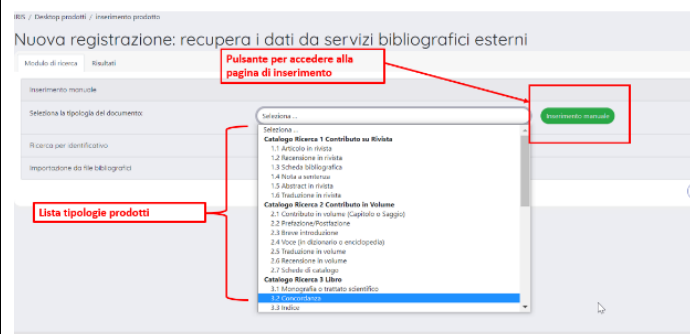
IRIS / Desktop prodotti / Inserimento prodotto

Nuova registrazione: recupera i dati da servizi bibliografici esterni

Modulo di ricerca Risultati

Pulsante per accedere alla pagina di inserimento

Inserimento manuale

Seleziona la tipologia del documento:

Seleziona ...

Inserimento manuale

Ricerca per identificativo

Importazione da file bibliografici

Lista tipologie prodotti

Seleziona ...
Catalogo Ricerca 1 Contributo su Rivista
1.1 Articolo in rivista
1.2 Recensione in rivista
1.3 Scheda bibliografica
1.4 Nota a sentenza
1.5 Abstract in rivista
1.6 Traduzione in rivista
Catalogo Ricerca 2 Contributo in Volume
2.1 Contributo in volume (Capitolo o Saggio)
2.2 Prefazione/Postfazione
2.3 Breve introduzione
2.4 Voce (in dizionario o enciclopedia)
2.5 Traduzione in volume
2.6 Recensione in volume
2.7 Schede di catalogo
Catalogo Ricerca 3 Libro
3.1 Monografia o trattato scientifico
3.2 Concordanza
3.3 Indice